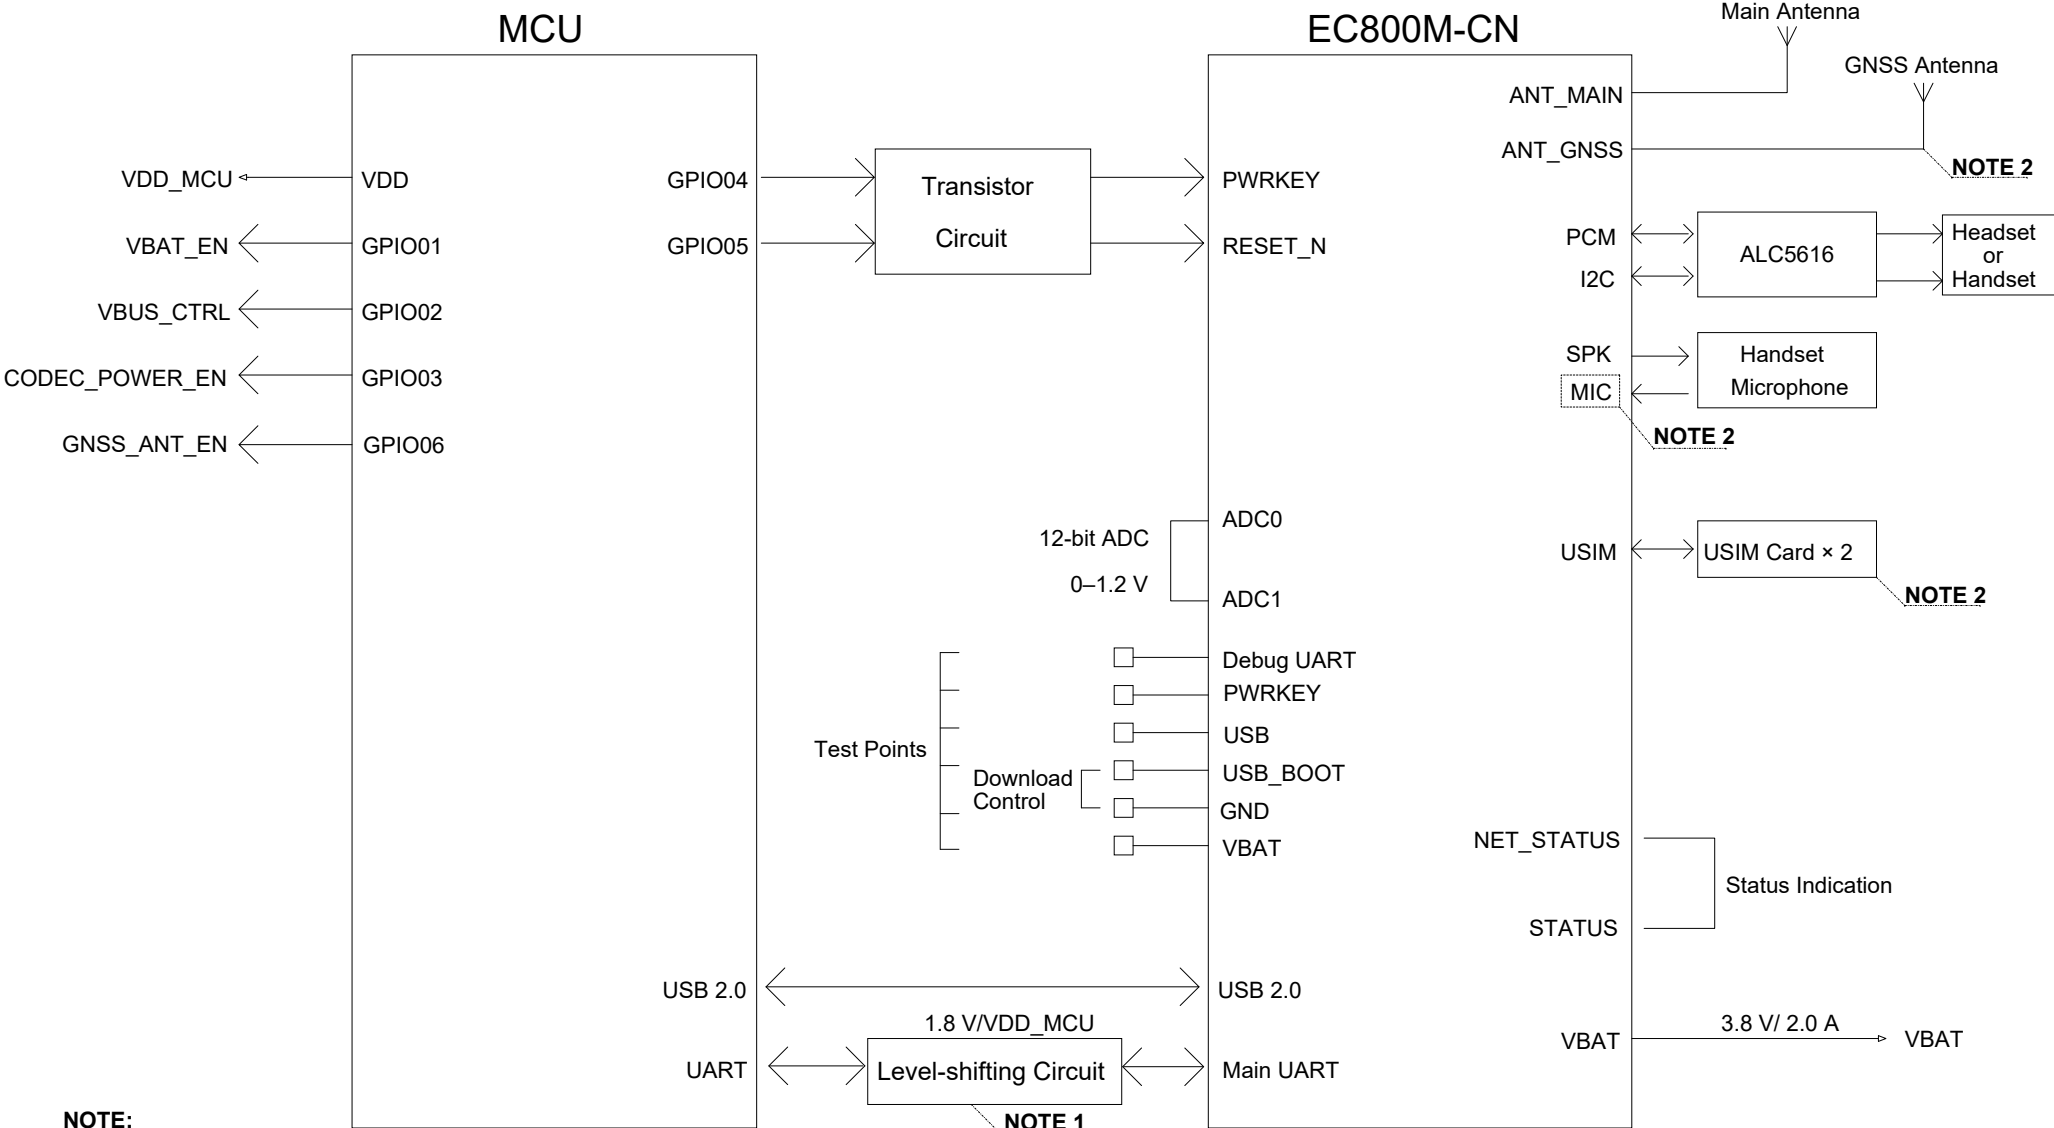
MCU

EC800M-CN

Main Antenna

GNSS Antenna

ANT_MAIN

ANT_GNSS

NOTE 2

VDD_MCU

VDD

GPIO04

Transistor

Circuit

PWRKEY

VBAT_EN

GPIO01

GPIO05

RESET_N

PCM

I2C

ALC5616

Headset or Handset

VBUS_CTRL

GPIO02

CODEC_POWER_EN

GPIO03

SPK

MIC

Handset

Microphone

GNSS_ANT_EN

GPIO06

NOTE 2

ADC0

12-bit ADC

0–1.2 V

ADC1

USIM

USIM Card × 2

NOTE 2

Debug UART

PWRKEY

Test Points

USB

Download Control

USB_BOOT

GND

VBAT

NET_STATUS

Status Indication

STATUS

USB 2.0

USB 2.0

1.8 V/VDD_MCU

3.8 V/ 2.0 A

VBAT

VBAT

UART

Level-shifting Circuit

Main UART

NOTE:

NOTE 1